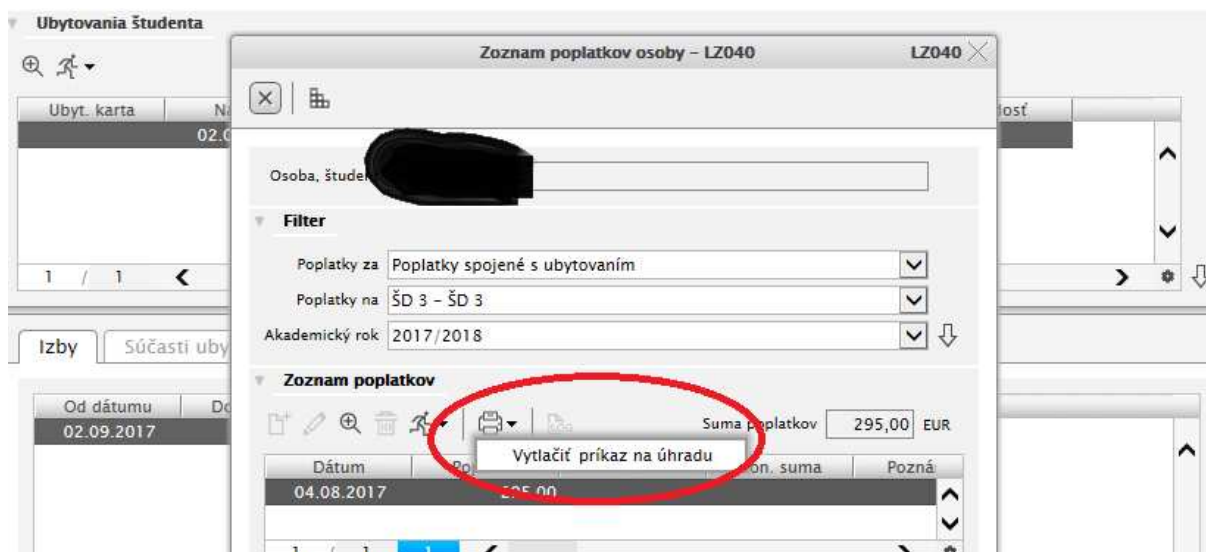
Ubytovania študenta

Ubyt. karta | N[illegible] | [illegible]losť

02.0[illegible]

1 / 1

Izby | Súčasti uby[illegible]

Od dátumu | Do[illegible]

02.09.2017

Zoznam poplatkov osoby – LZ040 LZ040

Osoba, študen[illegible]

Filter

Poplatky za Poplatky spojené s ubytovaním

Poplatky na ŠD 3 – ŠD 3

Akademický rok 2017/2018

Zoznam poplatkov

Suma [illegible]platkov 295,00 EUR

Vytlačiť príkaz na úhradu

| Dátum | Po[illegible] | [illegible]on. suma | Pozná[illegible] |
|---|---|---|---|
| 04.08.2017 | 295,00 | | |